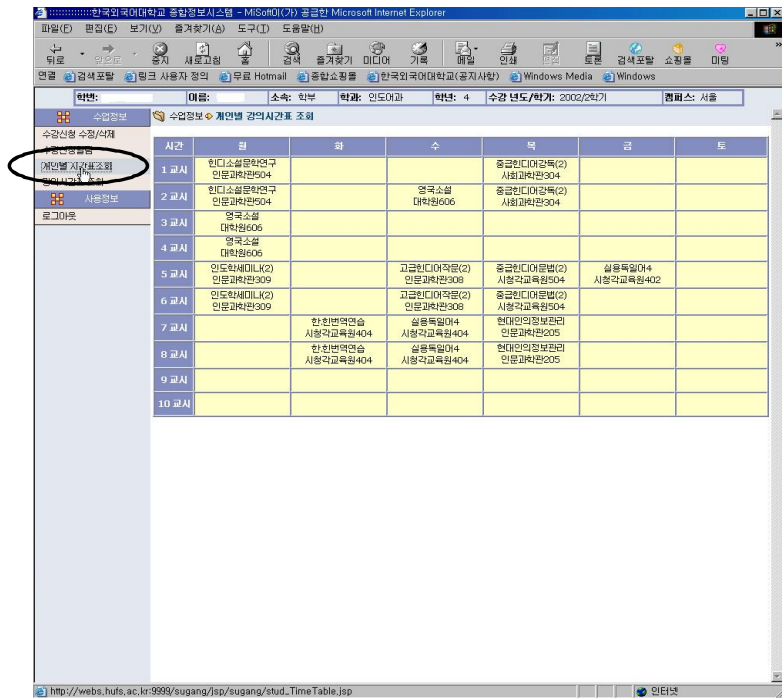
::::::::::::한국외국어대학교 종합정보시스템 - MiSoft이(가) 공급한 Microsoft Internet Explorer

파일(F) 편집(E) 보기(V) 즐겨찾기(A) 도구(T) 도움말(H)

뒤로 앞으로 중지 새로고침 홈 검색 즐겨찾기 미디어 기록 메일 인쇄 편집 토론 검색포탈 쇼핑몰 미팅

연결 검색포탈 링크 사용자 정의 무료 Hotmail 종합쇼핑몰 한국외국어대학교(공지사항) Windows Media Windows

학번: 이름: 소속: 학부 학과: 인도어과 학년: 4 수강 년도/학기: 2002/2학기 캠퍼스: 서울

수업정보
수강신청 수정/삭제
수강신청결과
개인별 시간표조회
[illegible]
사용정보
로그아웃

수업정보 ◈ 개인별 강의시간표 조회

| 시간 | 월 | 화 | 수 | 목 | 금 | 토 |
|---|---|---|---|---|---|---|
| 1 교시 | 힌디소설문학연구 인문과학관504 | | | 중급힌디어강독(2) 사회과학관304 | | |
| 2 교시 | 힌디소설문학연구 인문과학관504 | | 영국소설 대학원606 | 중급힌디어강독(2) 사회과학관304 | | |
| 3 교시 | 영국소설 대학원606 | | | | | |
| 4 교시 | 영국소설 대학원606 | | | | | |
| 5 교시 | 인도학세미나(2) 인문과학관309 | | 고급힌디어작문(2) 인문과학관308 | 중급힌디어문법(2) 시청각교육원504 | 실용독일어4 시청각교육원402 | |
| 6 교시 | 인도학세미나(2) 인문과학관309 | | 고급힌디어작문(2) 인문과학관308 | 중급힌디어문법(2) 시청각교육원504 | | |
| 7 교시 | | 한힌번역연습 시청각교육원404 | 실용독일어4 시청각교육원404 | 현대인의정보관리 인문과학관205 | | |
| 8 교시 | | 한힌번역연습 시청각교육원404 | 실용독일어4 시청각교육원404 | 현대인의정보관리 인문과학관205 | | |
| 9 교시 | | | | | | |
| 10 교시 | | | | | | |

http://webs.hufs.ac.kr:9999/sugang/jsp/sugang/stud_TimeTable.jsp
인터넷